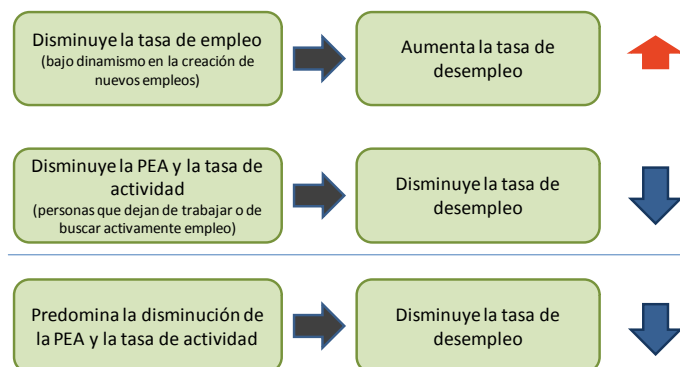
Disminuye la tasa de empleo
(bajo dinamismo en la creación de nuevos empleos)

Aumenta la tasa de desempleo

Disminuye la PEA y la tasa de actividad
(personas que dejan de trabajar o de buscar activamente empleo)

Disminuye la tasa de desempleo

Predomina la disminución de la PEA y la tasa de actividad

Disminuye la tasa de desempleo